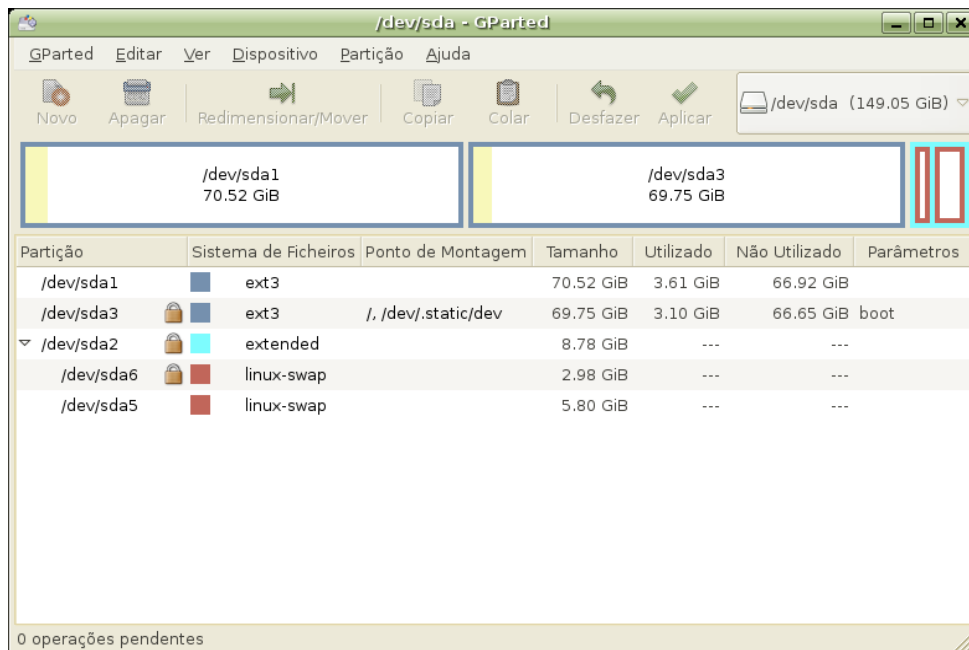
/dev/sda - GParted

GParted Editar Ver Dispositivo Partição Ajuda

Novo Apagar Redimensionar/Mover Copiar Colar Desfazer Aplicar

/dev/sda (149.05 GiB)

/dev/sda1
70.52 GiB

/dev/sda3
69.75 GiB

| Partição | Sistema de Ficheiros | Ponto de Montagem | Tamanho | Utilizado | Não Utilizado | Parâmetros |
|---|---|---|---|---|---|---|
| /dev/sda1 | ext3 | | 70.52 GiB | 3.61 GiB | 66.92 GiB | |
| /dev/sda3 | ext3 | /, /dev/.static/dev | 69.75 GiB | 3.10 GiB | 66.65 GiB | boot |
| /dev/sda2 | extended | | 8.78 GiB | --- | --- | |
| /dev/sda6 | linux-swap | | 2.98 GiB | --- | --- | |
| /dev/sda5 | linux-swap | | 5.80 GiB | --- | --- | |

0 operações pendentes